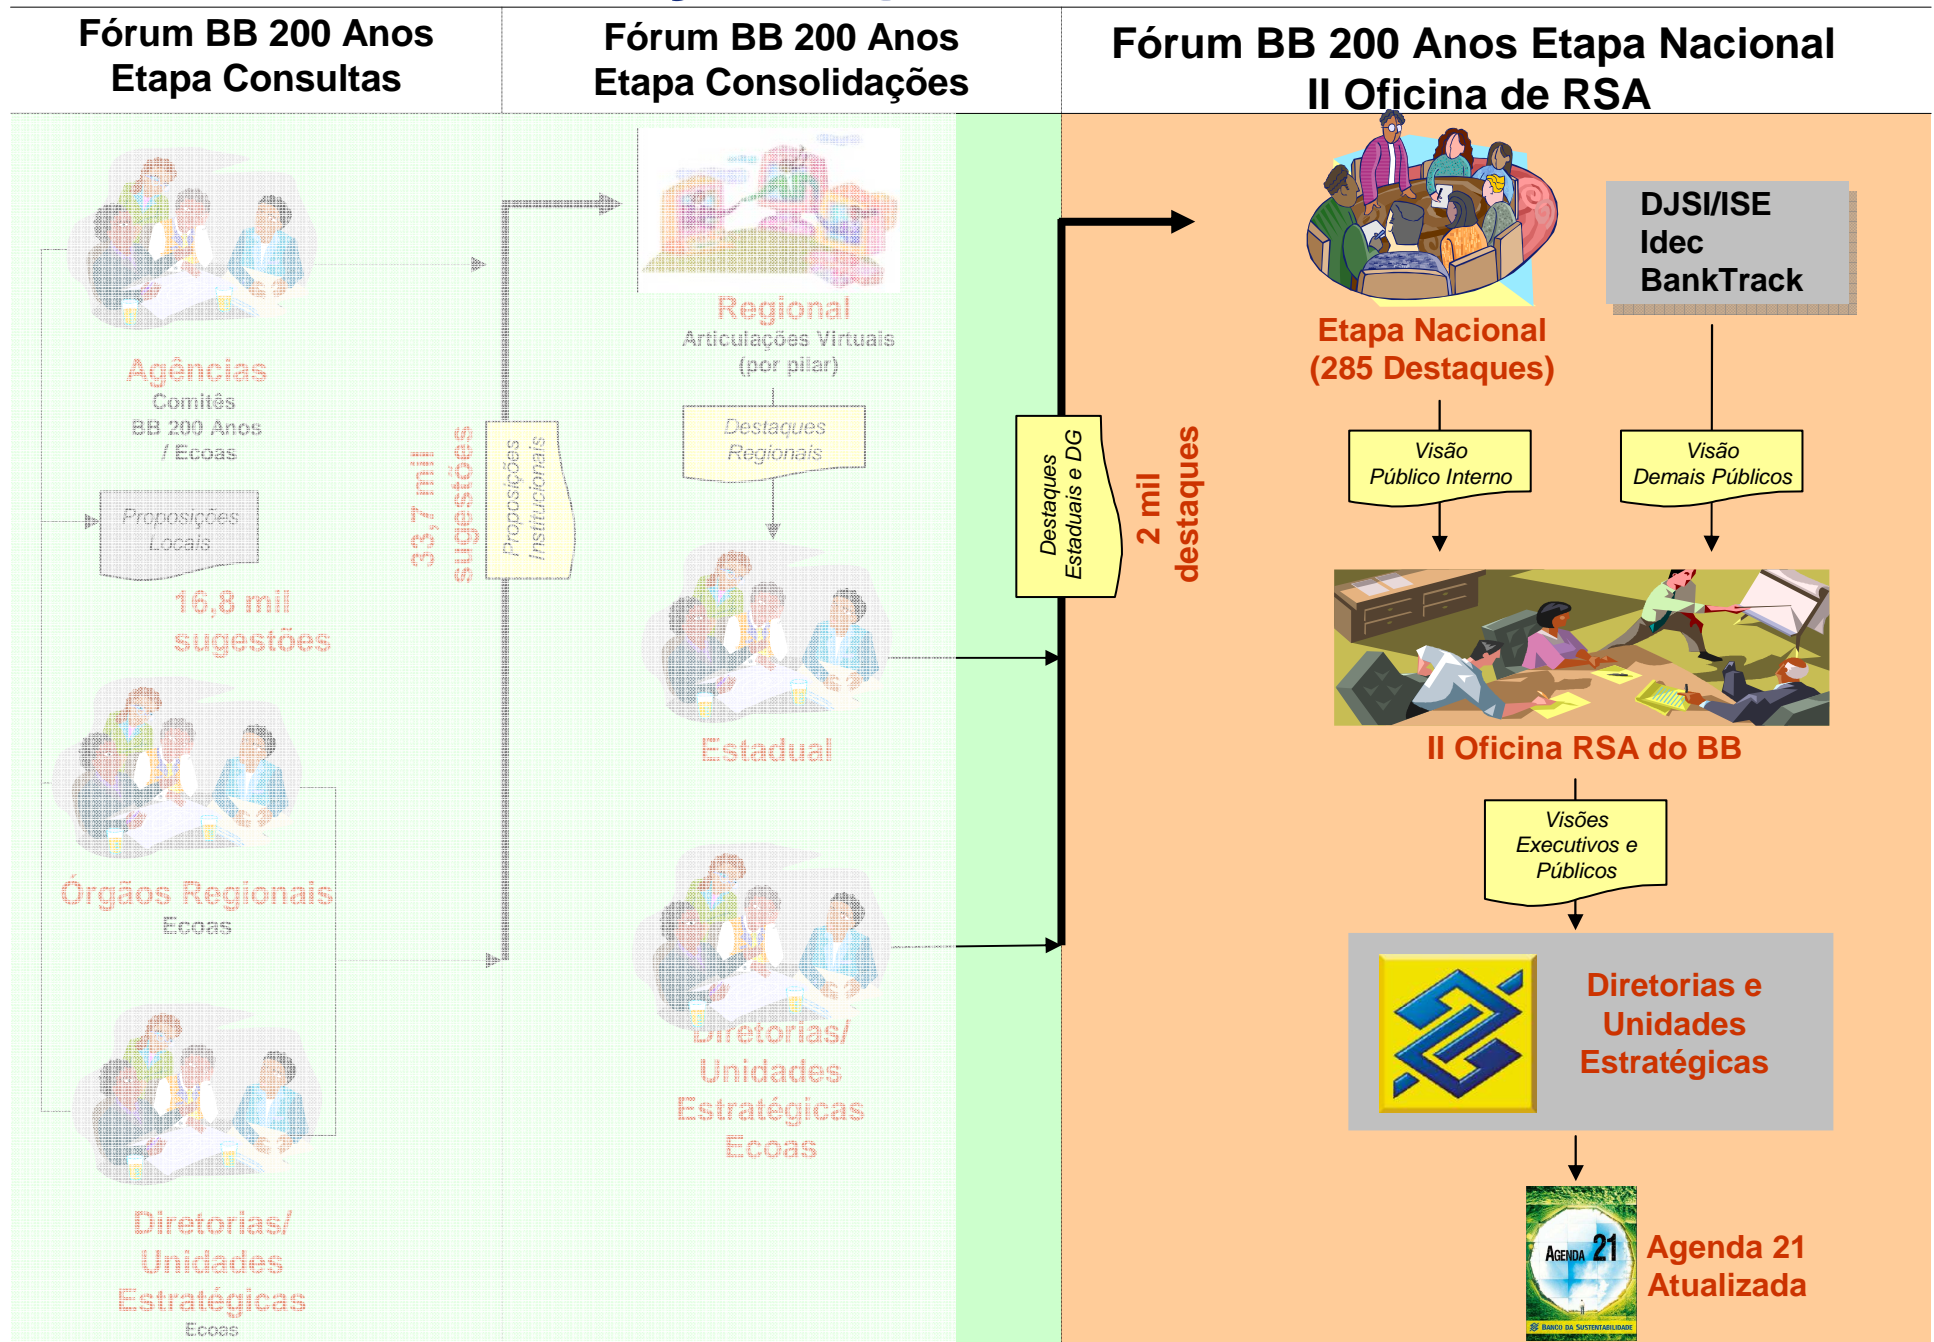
Fórum BB 200 Anos
Etapa Consultas

Agências
Comitês
BB 200 Anos
/ Ecoas

Proposições Locais

16,8 mil sugestões

Órgãos Regionais
Ecoas

Diretorias/ Unidades Estratégicas
Ecoas

33,7 mil sugestões

Fórum BB 200 Anos
Etapa Consolidações

Proposições Institucionais

Regional
Articulações Virtuais
(por pilar)

Destaques Regionais

Estadual

Diretorias/ Unidades Estratégicas
Ecoas

Destaques Estaduais e DG

2 mil destaques

Fórum BB 200 Anos Etapa Nacional
II Oficina de RSA

Etapa Nacional
(285 Destaques)

DJSI/ISE
Idec
BankTrack

Visão Público Interno

Visão Demais Públicos

II Oficina RSA do BB

Visões Executivos e Públicos

Diretorias e Unidades Estratégicas

AGENDA 21

BANCO DA SUSTENTABILIDADE

Agenda 21 Atualizada